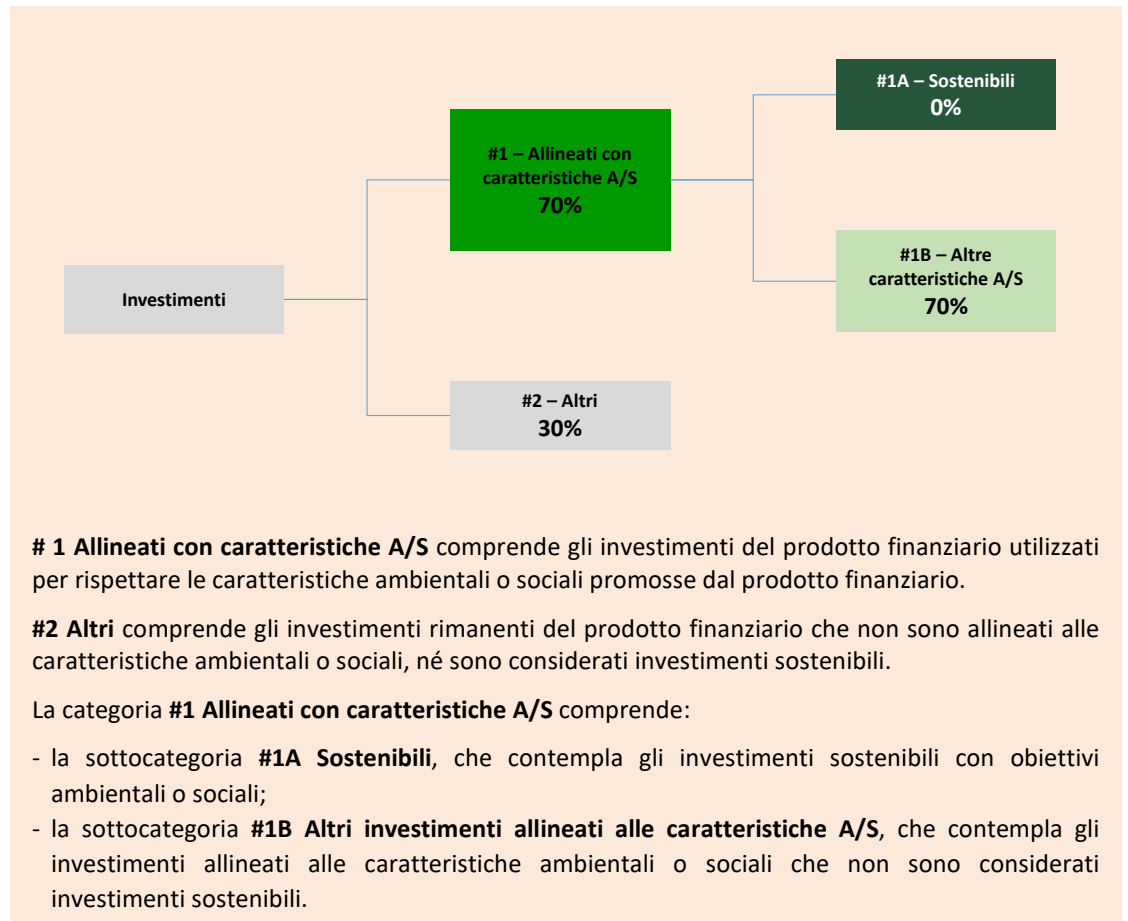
Investimenti

#1 – Allineati con caratteristiche A/S
70%

#2 – Altri
30%

#1A – Sostenibili
0%

#1B – Altre caratteristiche A/S
70%

# 1 Allineati con caratteristiche A/S comprende gli investimenti del prodotto finanziario utilizzati per rispettare le caratteristiche ambientali o sociali promosse dal prodotto finanziario.

#2 Altri comprende gli investimenti rimanenti del prodotto finanziario che non sono allineati alle caratteristiche ambientali o sociali, né sono considerati investimenti sostenibili.

La categoria #1 Allineati con caratteristiche A/S comprende:

- la sottocategoria #1A Sostenibili, che contempla gli investimenti sostenibili con obiettivi ambientali o sociali;
- la sottocategoria #1B Altri investimenti allineati alle caratteristiche A/S, che contempla gli investimenti allineati alle caratteristiche ambientali o sociali che non sono considerati investimenti sostenibili.